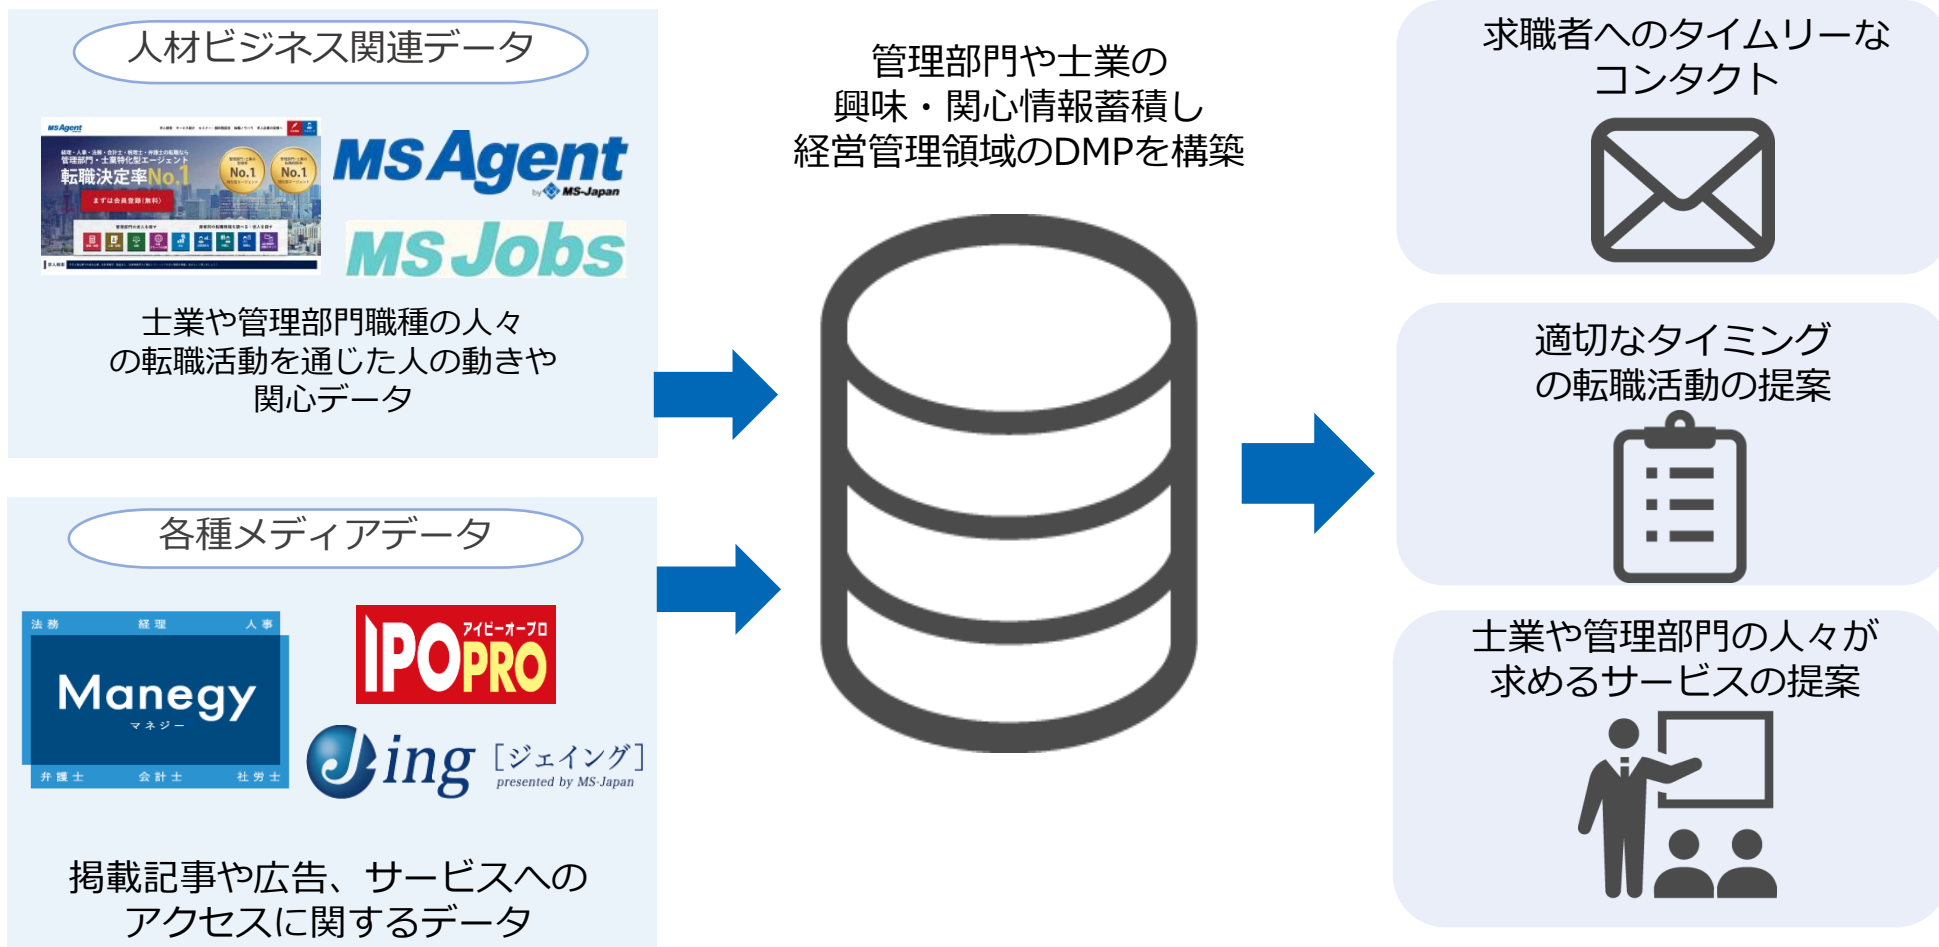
人材ビジネス関連データ

MS Agent
転職決定率No.1
No.1
No.1
まずは会員登録(無料)

MS Agent
by MS-Japan

MS Jobs

士業や管理部門職種の人々の転職活動を通じた人の動きや関心データ

各種メディアデータ

法務 経理 人事
Manegy
マネジー
弁護士 会計士 社労士

IPO PRO
アイピーオープロ

Jing [ジェイング]
presented by MS-Japan

掲載記事や広告、サービスへのアクセスに関するデータ

管理部門や士業の
興味・関心情報蓄積し
経営管理領域のDMPを構築

求職者へのタイムリーなコンタクト

適切なタイミングの転職活動の提案

士業や管理部門の人々が求めるサービスの提案